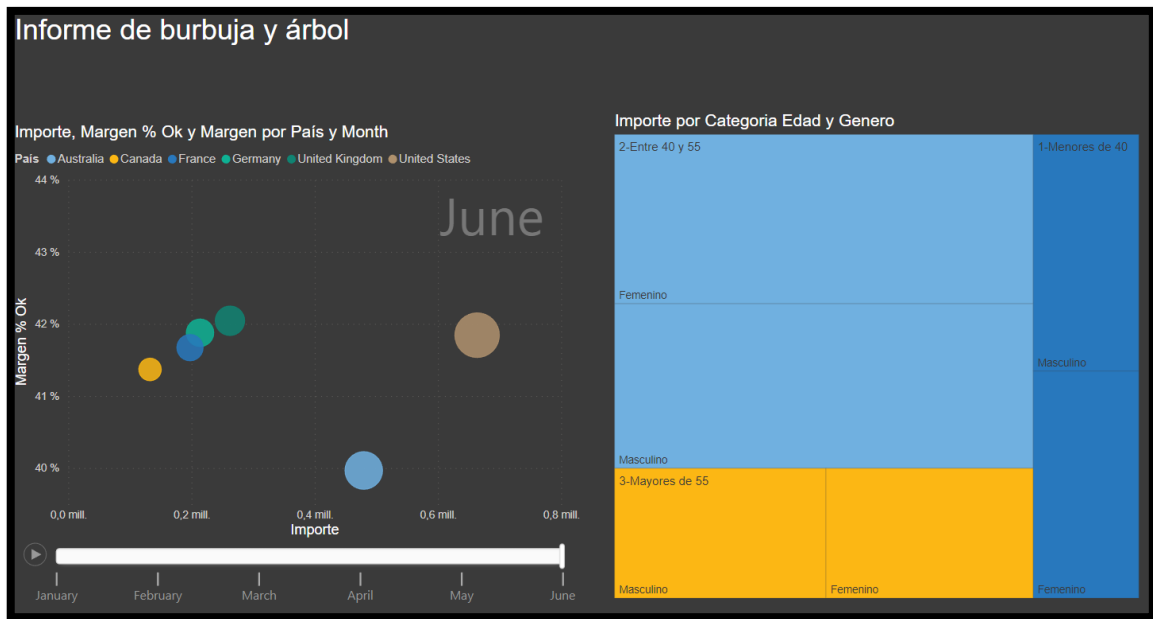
Informe de burbuja y árbol

Importe, Margen % Ok y Margen por País y Month

País Australia Canada France Germany United Kingdom United States

June

44 %
43 %
42 %
41 %
40 %

Margen % Ok

0,0 mill.
0,2 mill.
0,4 mill.
0,6 mill.
0,8 mill.

Importe

January
February
March
April
May
June

Importe por Categoria Edad y Genero

2-Entre 40 y 55
Femenino
Masculino

1-Menores de 40
Masculino
Femenino

3-Mayores de 55
Masculino
Femenino